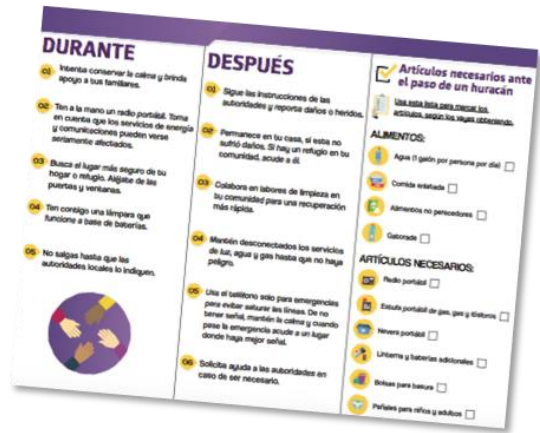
DURANTE

01 Intenta conservar la calma y brinda apoyo a tus familiares.

02 Ten a la mano un radio portátil. Toma en cuenta que los servicios de energía y comunicaciones pueden verse seriamente afectados.

03 Busca el lugar más seguro de tu hogar o refugio. Aléjate de las puertas y ventanas.

04 Ten contigo una lámpara que funcione a base de baterías.

05 No salgas hasta que las autoridades locales lo indiquen.

DESPUÉS

01 Sigue las instrucciones de las autoridades y reporta daños o heridos.

02 Permanece en tu casa, si esta no sufrió daños. Si hay un refugio en tu comunidad, acude a él.

03 Colabora en labores de limpieza en tu comunidad para una recuperación más rápida.

04 Mantén desconectados los servicios de luz, agua y gas hasta que no haya peligro.

05 Usa el teléfono solo para emergencias para evitar saturar las líneas. De no tener señal, mantén la calma y cuando pase la emergencia acude a un lugar donde haya mejor señal.

06 Solicita ayuda a las autoridades en caso de ser necesario.

Artículos necesarios ante el paso de un huracán

Usa esta lista para marcar los artículos, según los vayas obteniendo.

ALIMENTOS:
Agua (1 galón por persona por día)
Comida enlatada
Alimentos no perecederos
Gatorade

ARTÍCULOS NECESARIOS:
Radio portátil
Estufa portátil de gas, gas y tiletones
Nevera portátil
Linterna y baterías adicionales
Bolsas para basura
Pañales para niños y adultos